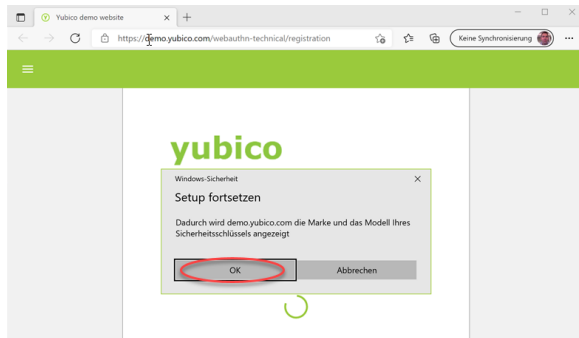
Yubico demo website

https://demo.yubico.com/webauthn-technical/registration

Keine Synchronisierung

yubico

Windows-Sicherheit

Setup fortsetzen

Dadurch wird demo.yubico.com die Marke und das Modell Ihres Sicherheitsschlüssels angezeigt

OK

Abbrechen